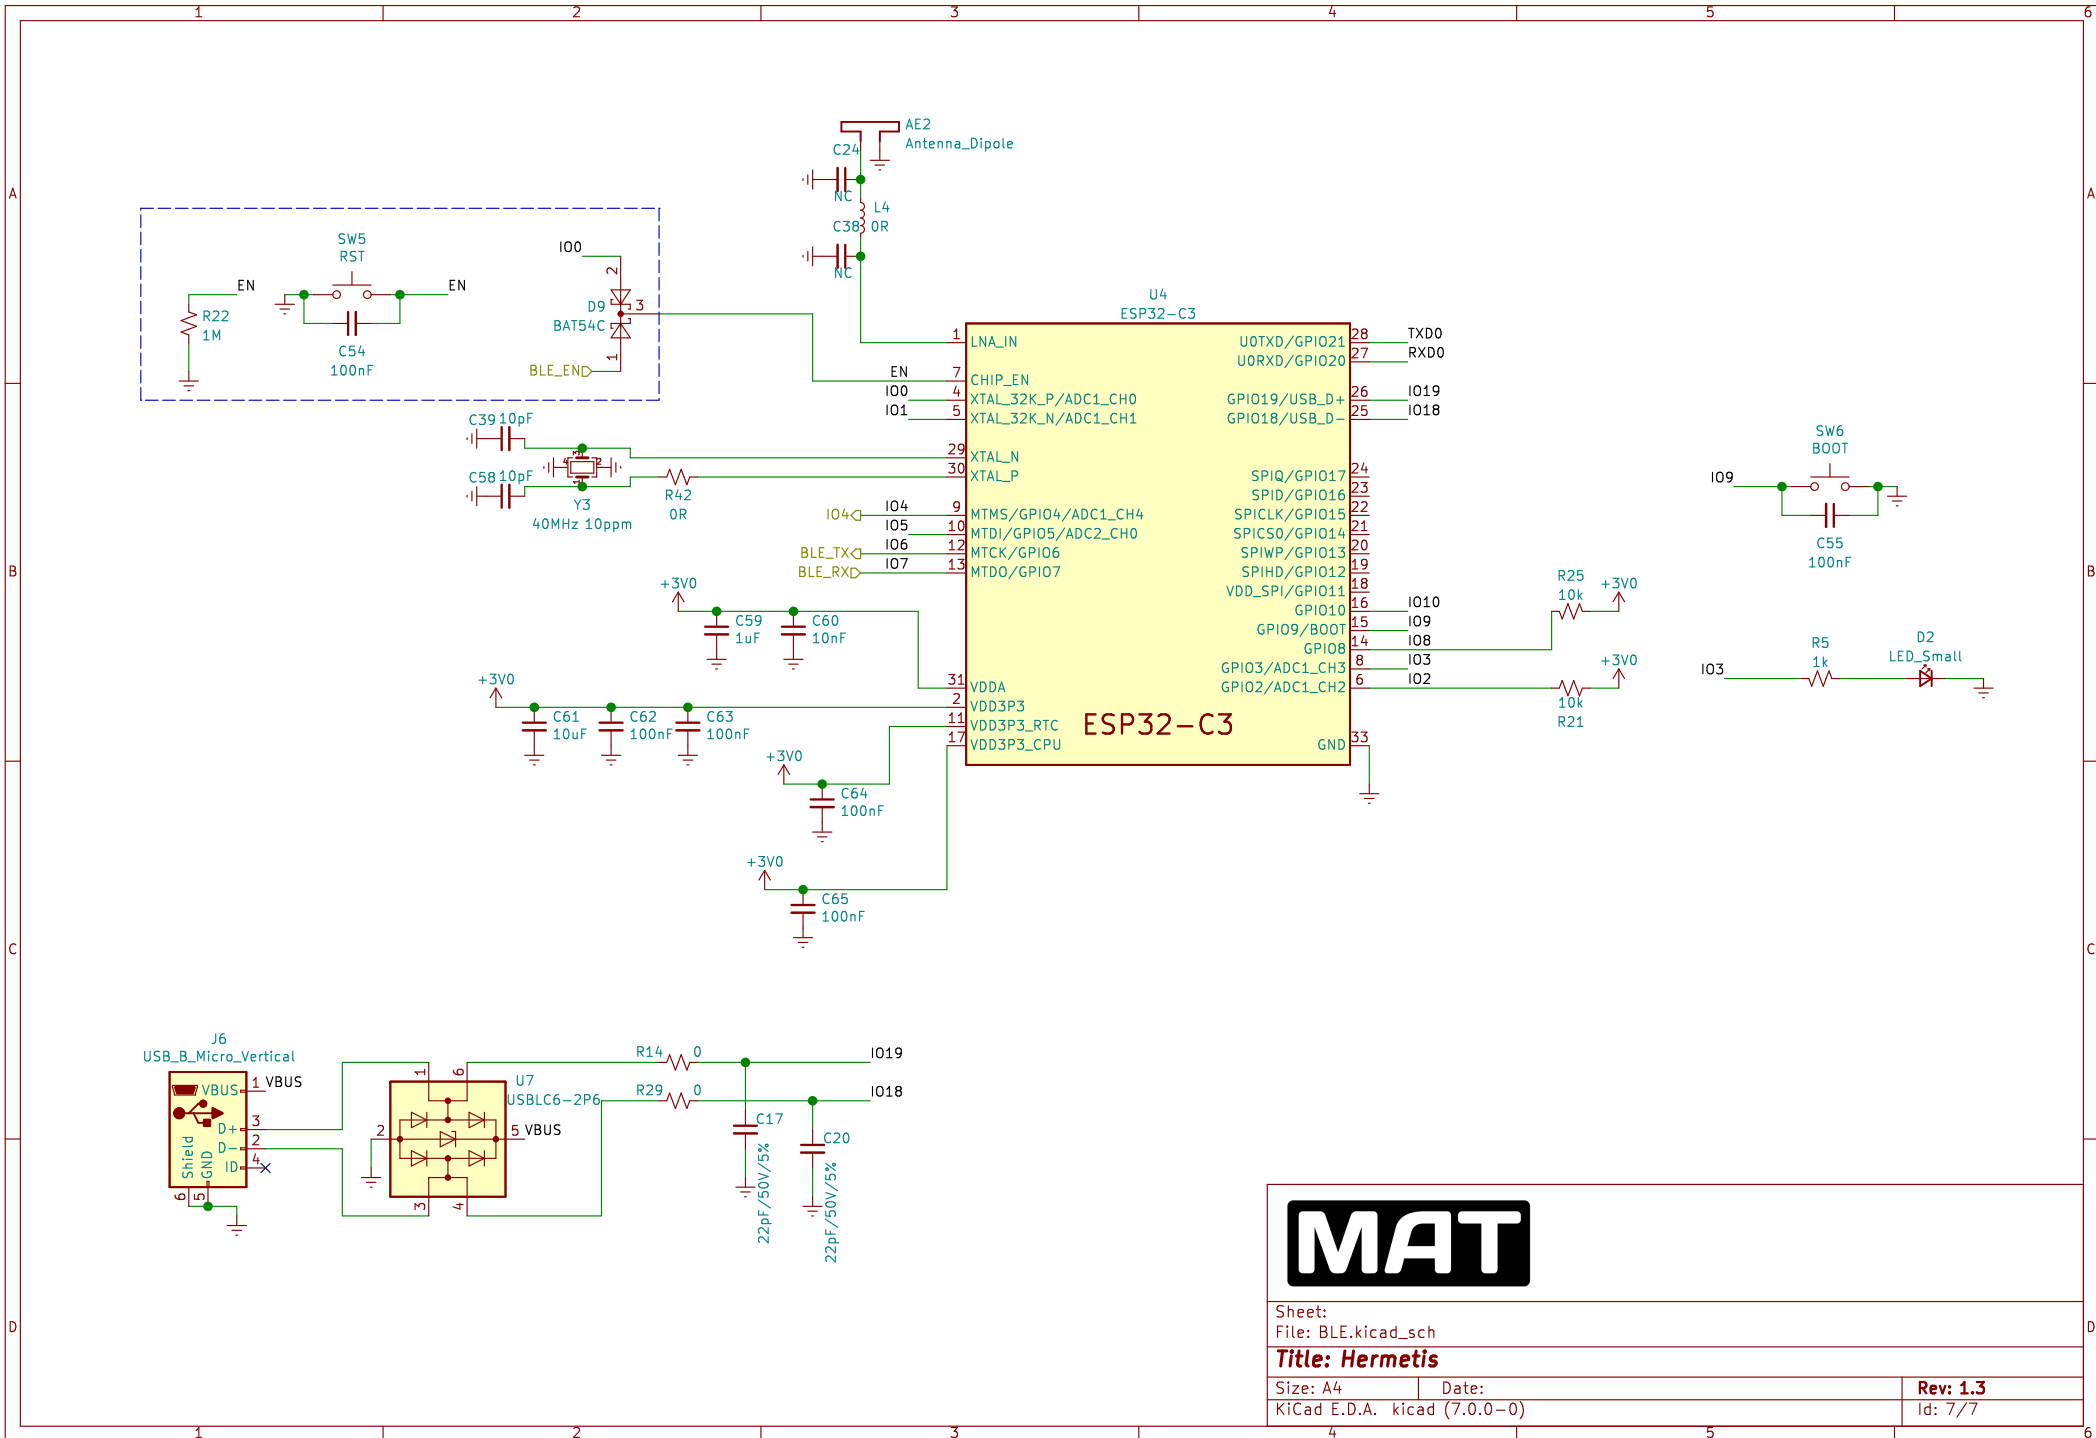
1 2 3 4 5 6

A

AE2
Antenna_Dipole
C24
NC
L4
0R
C38
NC

SW5
RST
EN
EN
R22
1M
C54
100nF

IO0
2
D9
BAT54C
3
1
BLE_EN

U4
ESP32-C3
1 LNA_IN
EN 7 CHIP_EN
IO0 4 XTAL_32K_P/ADC1_CH0
IO1 5 XTAL_32K_N/ADC1_CH1
29 XTAL_N
30 XTAL_P
IO4 IO4 9 MTMS/GPIO4/ADC1_CH4
IO5 10 MTDI/GPIO5/ADC2_CH0
BLE_TX IO6 12 MTCK/GPIO6
BLE_RX IO7 13 MTDO/GPIO7
31 VDDA
2 VDD3P3
11 VDD3P3_RTC
17 VDD3P3_CPU
ESP32-C3
U0TXD/GPIO21 28 TXD0
U0RXD/GPIO20 27 RXD0
GPIO19/USB_D+ 26 IO19
GPIO18/USB_D- 25 IO18
SPIQ/GPIO17 24
SPID/GPIO16 23
SPICLK/GPIO15 22
SPICS0/GPIO14 21
SPIWP/GPIO13 20
SPIHD/GPIO12 19
VDD_SPI/GPIO11 18
GPIO10 16 IO10
GPIO9/BOOT 15 IO9
GPIO8 14 IO8
GPIO3/ADC1_CH3 8 IO3
GPIO2/ADC1_CH2 6 IO2
GND 33

C39 10pF
C58 10pF
Y3
40MHz 10ppm
R42
0R

B

SW6
BOOT
IO9
C55
100nF

R25
10k
+3V0
+3V0
10k
R21

R5
1k
D2
LED_Small
IO3

+3V0
C59
1uF
C60
10nF
+3V0
C61
10uF
C62
100nF
C63
100nF
+3V0
C64
100nF
+3V0
C65
100nF

C

J6
USB_B_Micro_Vertical
VBUS 1 VBUS
D+ 3
D- 2
ID 4
Shield GND
6 5
U7
USBLC6-2P6
1 6
2
5 VBUS
3 4
R14 0
IO19
R29 0
IO18
C17
22pF/50V/5%
C20
22pF/50V/5%

D

MAT
Sheet:
File: BLE.kicad_sch
Title: Hermetis
Size: A4 Date: Rev: 1.3
KiCad E.D.A. kicad (7.0.0-0) Id: 7/7